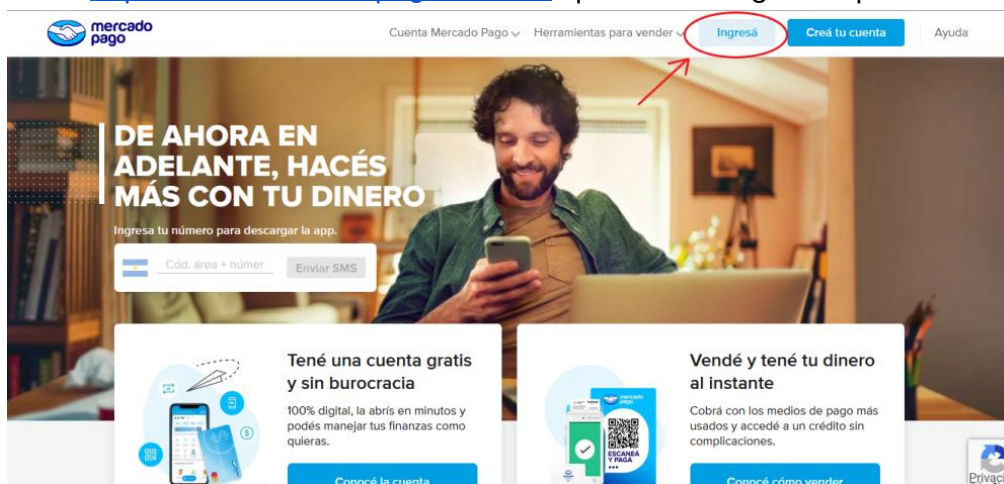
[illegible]

mercado pago

Cuenta Mercado Pago Herramientas para vender Ingresá Creá tu cuenta Ayuda

DE AHORA EN ADELANTE, HACÉS MÁS CON TU DINERO

Ingresa tu número para descargar la app.

Cód. área + númer Enviar SMS

Tené una cuenta gratis y sin burocracia

100% digital, la abrís en minutos y podés manejar tus finanzas como quieras.

Conocé la cuenta

mercado pago

ESCANEÁ Y PAGÁ

Vendé y tené tu dinero al instante

Cobrá con los medios de pago más usados y accedé a un crédito sin complicaciones.

Conocé cómo vender

Privaci